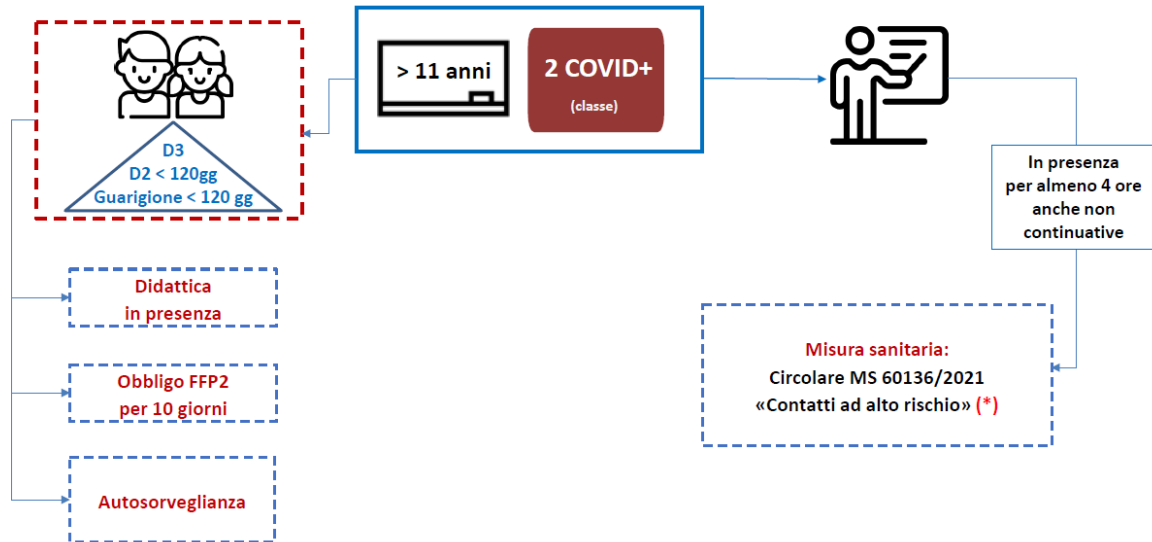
D3
D2 < 120gg
Guarigione < 120 gg

> 11 anni

2 COVID+
(classe)

In presenza per almeno 4 ore anche non continuative

Didattica in presenza

Obbligo FFP2 per 10 giorni

Autosorveglianza

Misura sanitaria:
Circolare MS 60136/2021
«Contatti ad alto rischio» (*)